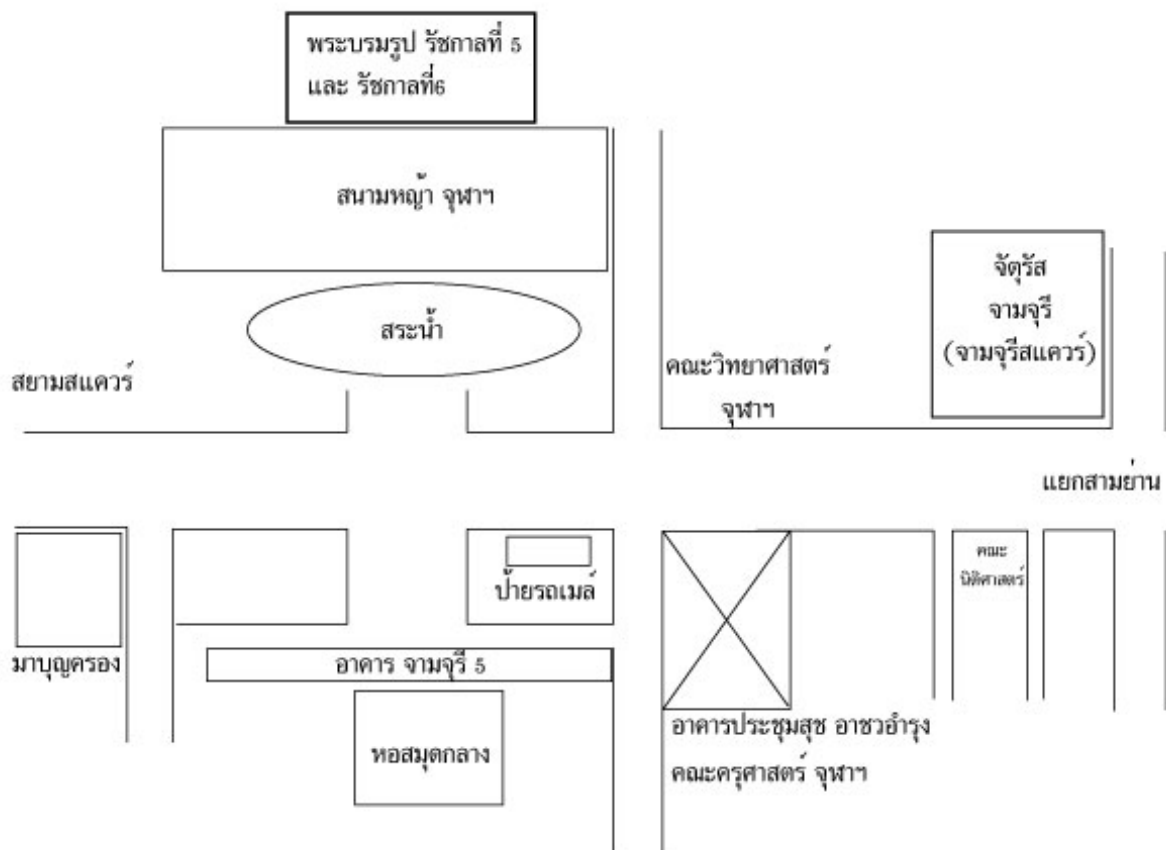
พระบรมรูป รัชกาลที่ 5 และ รัชกาลที่6

สนามหญ้า จุฬาฯ

สระน้ำ

สยามสแควร์

คณะวิทยาศาสตร์ จุฬาฯ

จัตุรัส จามจุรี (จามจุรีสแควร์)

แยกสามย่าน

มาบุญครอง

ป้ายรถเมล์

คณะ นิติศาสตร์

อาคาร จามจุรี 5

หอสมุดกลาง

อาคารประชุมสุข อาชวอำรุง

คณะครุศาสตร์ จุฬาฯ